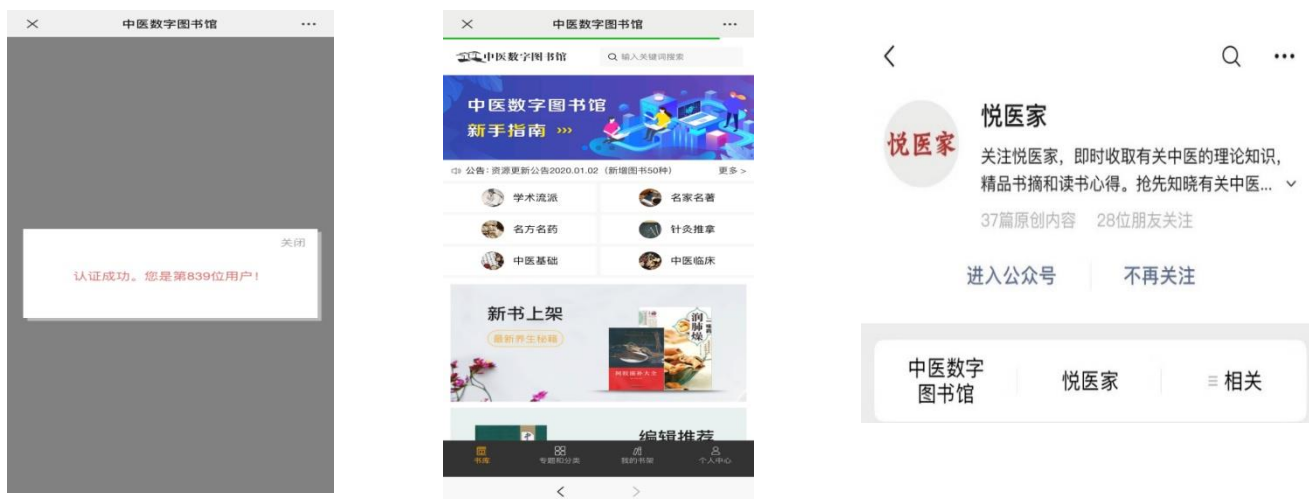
×　中医数字图书馆　···

关闭

认证成功。您是第839位用户！

×　中医数字图书馆　···

中医数字图书馆　输入关键词搜索

中医数字图书馆
新手指南 ›››

公告：资源更新公告2020.01.02（新增图书50种）　更多 >

学术流派　名家名著
名方名药　针灸推拿
中医基础　中医临床

新书上架
最新养生秘籍

润肺燥

编辑推荐

书库　专题和分类　我的书架　个人中心

<　>

<　···

悦医家

悦医家

关注悦医家，即时收取有关中医的理论知识，精品书摘和读书心得。抢先知晓有关中医... ⌄

37篇原创内容　28位朋友关注

进入公众号　不再关注

中医数字图书馆　悦医家　≡ 相关